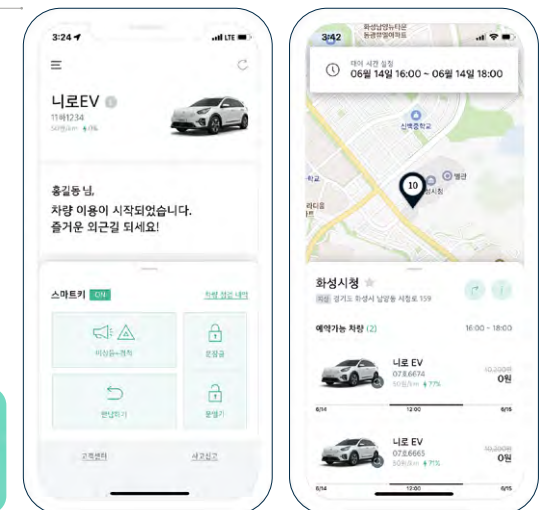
3:24
LTE

니로EV
11허1234
50원/km 71%

홍길동 님,
차량 이용이 시작되었습니다.
즐거운 외근길 되세요!

스마트키 ON
차량 점검 내역
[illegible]
문잠금
반납하기
문열기
고객센터
사고접수

3:42
화성남양뉴타운
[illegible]

대여 시간 설정
06월 14일 16:00 ~ 06월 14일 18:00

신백중학교
10
화성시청

화성시청
경기도 화성시 남양동 시청로 159

예약가능 차량 (2)
16:00 ~ 18:00

니로 EV
07호6674
50원/km 77%
10,200원
0원
6/14
12:00
6/15

니로 EV
07호6665
50원/km 71%
10,200원
0원
6/14
12:00
6/15